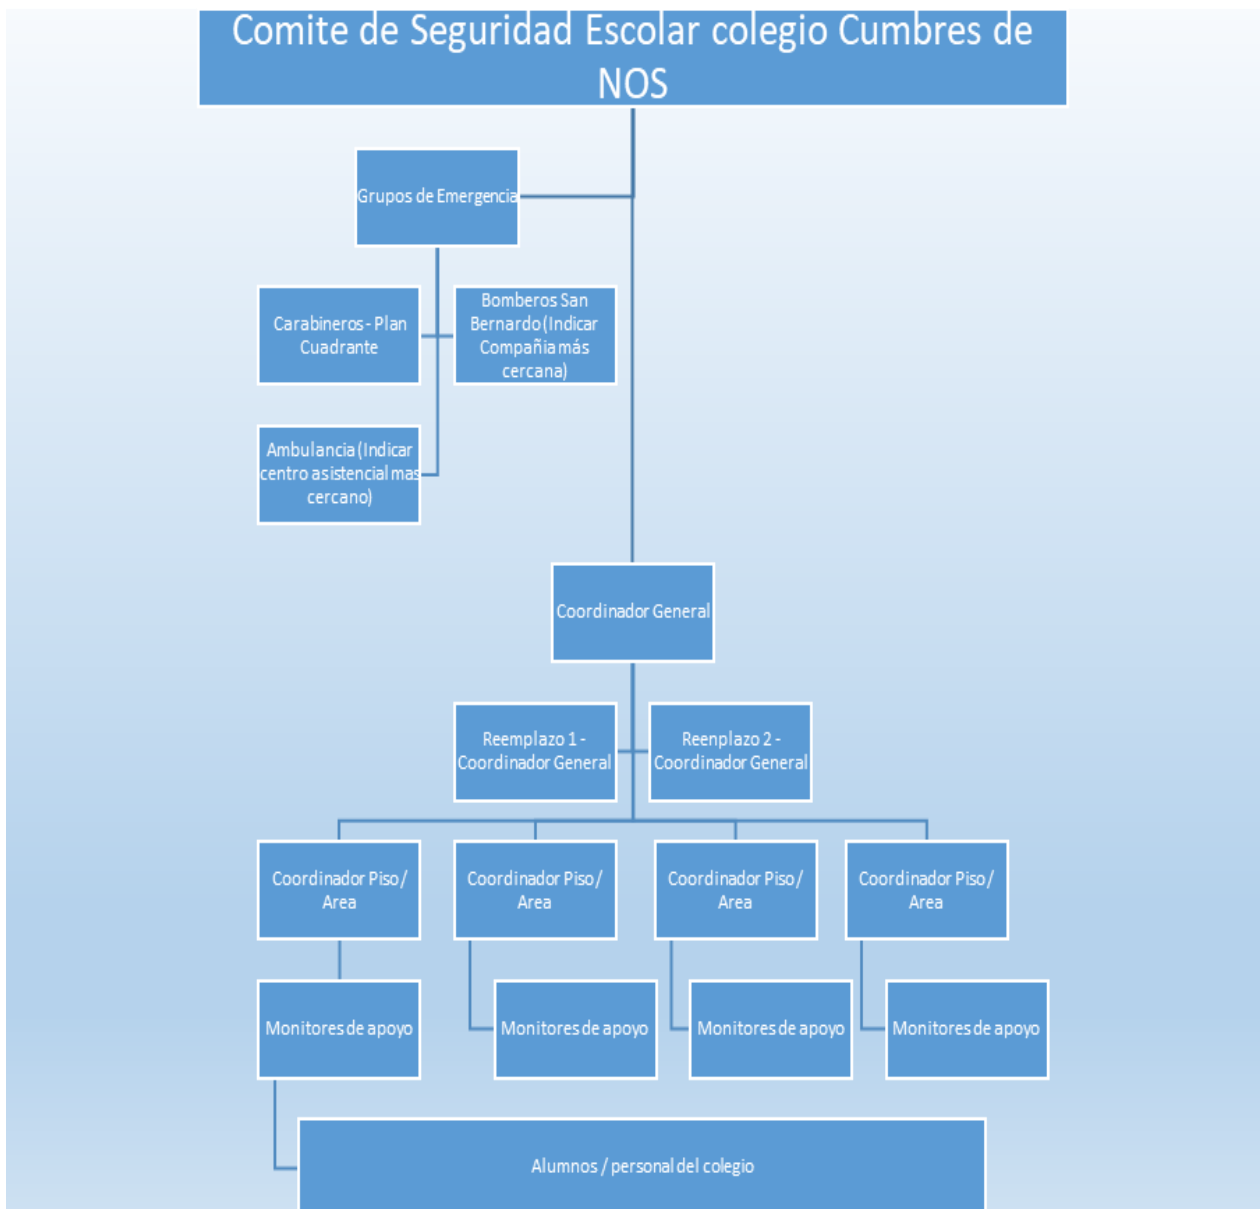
Comite de Seguridad Escolar colegio Cumbres de NOS

Grupos de Emergencia

Carabineros - Plan Cuadrante

Bomberos San Bernardo (Indicar Compañia más cercana)

Ambulancia (Indicar centro asistencial mas cercano)

Coordinador General

Reemplazo 1 - Coordinador General

Reenplazo 2 - Coordinador General

Coordinador Piso / Area

Coordinador Piso / Area

Coordinador Piso / Area

Coordinador Piso / Area

Monitores de apoyo

Monitores de apoyo

Monitores de apoyo

Monitores de apoyo

Alumnos / personal del colegio